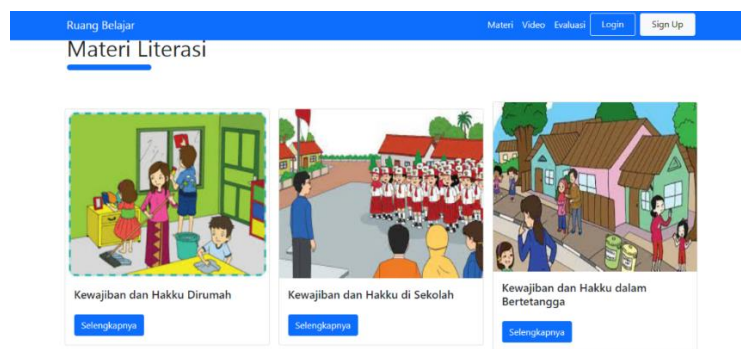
Ruang Belajar

Materi Video Evaluasi Login Sign Up

Materi Literasi

Kewajiban dan Hakku Dirumah

Selengkapnya

Kewajiban dan Hakku di Sekolah

Selengkapnya

Kewajiban dan Hakku dalam Bertetangga

Selengkapnya